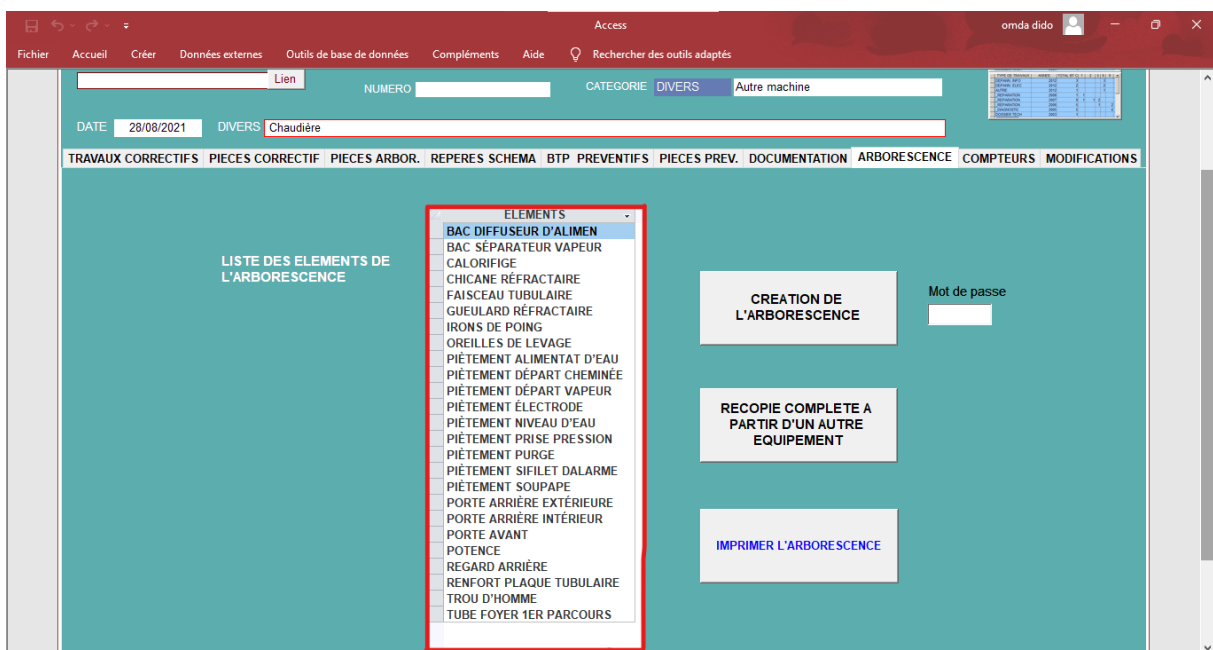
Access

omda dido

Fichier Accueil Créer Données externes Outils de base de données Compléments Aide Rechercher des outils adaptés

Lien

NUMERO

CATEGORIE DIVERS Autre machine

DATE 28/08/2021 DIVERS Chaudière

TRAVAUX CORRECTIFS | PIECES CORRECTIF | PIECES ARBOR. | REPERES SCHEMA | BTP PREVENTIFS | PIECES PREV. | DOCUMENTATION | ARBORESCENCE | COMPTEURS | MODIFICATIONS

LISTE DES ELEMENTS DE L'ARBORESCENCE

ELEMENTS
BAC DIFFUSEUR D'ALIMEN
BAC SÉPARATEUR VAPEUR
CALORIFIGE
CHICANE RÉFRACTAIRE
FAISCEAU TUBULAIRE
GUEULARD RÉFRACTAIRE
IRONS DE POING
OREILLES DE LEVAGE
PIÉTEMENT ALIMENTAT D'EAU
PIÉTEMENT DÉPART CHEMINÉE
PIÉTEMENT DÉPART VAPEUR
PIÉTEMENT ÉLECTRODE
PIÉTEMENT NIVEAU D'EAU
PIÉTEMENT PRISE PRESSION
PIÉTEMENT PURGE
PIÉTEMENT SIFILET DALARME
PIÉTEMENT SOUPAPE
PORTE ARRIÈRE EXTÉRIEURE
PORTE ARRIÈRE INTÉRIEUR
PORTE AVANT
POTENCE
REGARD ARRIÈRE
RENFORT PLAQUE TUBULAIRE
TROU D'HOMME
TUBE FOYER 1ER PARCOURS

CREATION DE L'ARBORESCENCE

Mot de passe

RECOPIE COMPLETE A PARTIR D'UN AUTRE EQUIPEMENT

IMPRIMER L'ARBORESCENCE